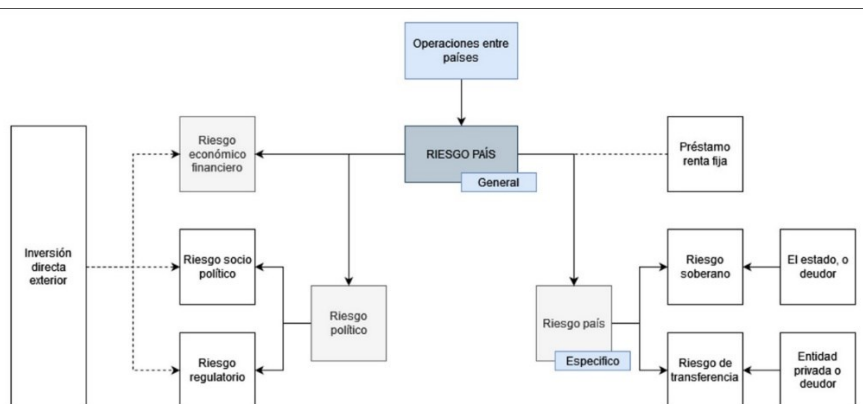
Operaciones entre países

RIESGO PAÍS

General

Riesgo económico financiero

Préstamo renta fija

Inversión directa exterior

Riesgo socio político

Riesgo político

Riesgo país

Especifico

Riesgo soberano

El estado, o deudor

Riesgo regulatorio

Riesgo de transferencia

Entidad privada o deudor